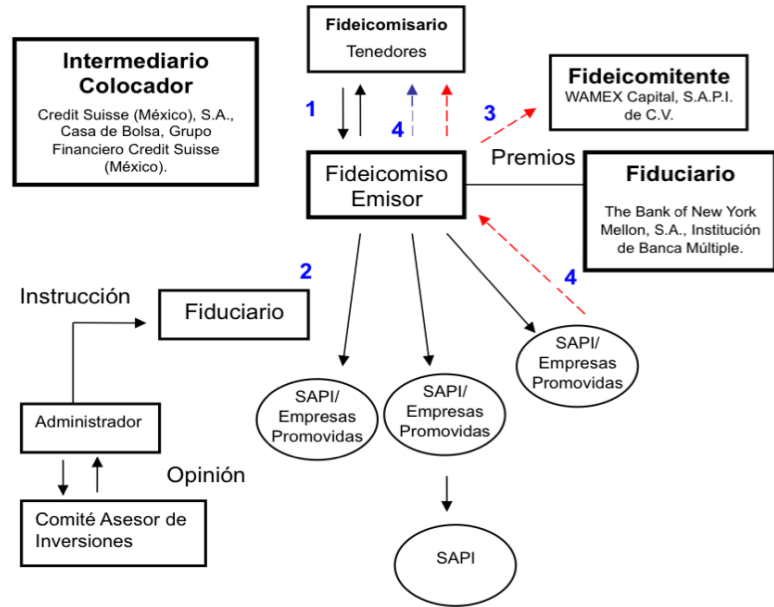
Fideicomisario
Tenedores

Intermediario Colocador
Credit Suisse (México), S.A., Casa de Bolsa, Grupo Financiero Credit Suisse (México).

Fideicomitente
WAMEX Capital, S.A.P.I. de C.V.

1

4

3

Fideicomiso Emisor

Premios

Fiduciario
The Bank of New York Mellon, S.A., Institución de Banca Múltiple.

2

4

Instrucción

Fiduciario

SAPI/ Empresas Promovidas

SAPI/ Empresas Promovidas

SAPI/ Empresas Promovidas

Administrador

Opinión

Comité Asesor de Inversiones

SAPI